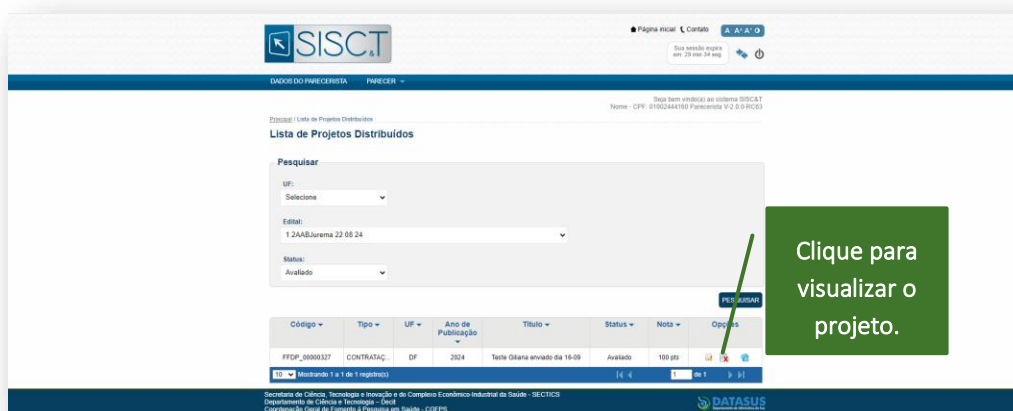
SISC&T

Página inicial Contato A- A+ A° O

Sua sessão expira em: 29 min 34 seg.

DADOS DO PARECERISTA PARECER

Seja bem vindo(a) ao sistema SISC&T
Nome - CPF: 01002444160 Parecerista V-2.0.0-RC83

Principal / Lista de Projetos Distribuídos

Lista de Projetos Distribuídos

Pesquisar

UF:
Selecione

Edital:
1.2AABJurema 22 08 24

Status:
Avaliado

PESQUISAR

| Código | Tipo | UF | Ano de Publicação | Título | Status | Nota | Opções |
|---|---|---|---|---|---|---|---|
| FFDP_00000327 | CONTRATAÇ... | DF | 2024 | Teste Giliana enviado dia 16-09 | Avaliado | 100 pts | |

10 Mostrando 1 a 1 de 1 registro(s) 1 de 1

Clique para visualizar o projeto.

Secretaria de Ciência, Tecnologia e Inovação e do Complexo Econômico-Industrial da Saúde - SECTICS
Departamento de Ciência e Tecnologia – Decit
Coordenação Geral de Fomento à Pesquisa em Saúde - CGFPS

DATASUS